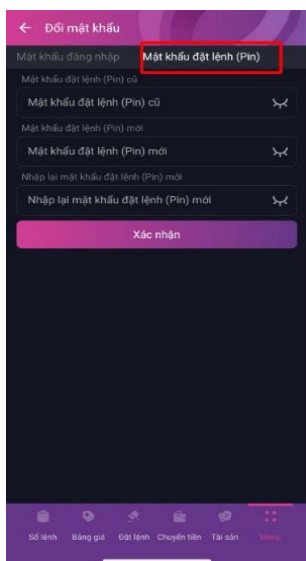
← Đổi mật khẩu

Mật khẩu đăng nhập

Mật khẩu đặt lệnh (Pin)

Mật khẩu đặt lệnh (Pin) cũ

Mật khẩu đặt lệnh (Pin) cũ

Mật khẩu đặt lệnh (Pin) mới

Mật khẩu đặt lệnh (Pin) mới

Nhập lại mật khẩu đặt lệnh (Pin) mới

Nhập lại mật khẩu đặt lệnh (Pin) mới

Xác nhận

Sổ lệnh Bảng giá Đặt lệnh Chuyển tiền Tài sản Menu